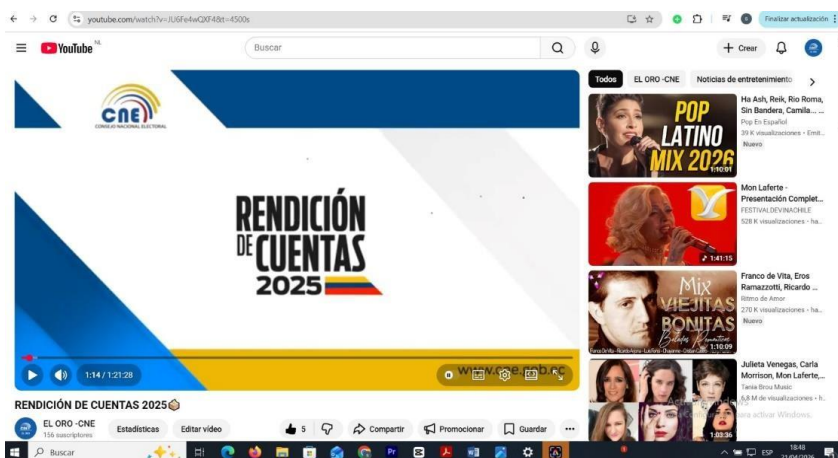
youtube.com/watch?v=JU6Fe4wQXF4&t=4500s

Finalizar actualización

YouTube NL

Buscar

+ Crear

Todos EL ORO -CNE Noticias de entretenimiento

CNE
CONSEJO NACIONAL ELECTORAL

RENDICIÓN DE CUENTAS 2025

www.cne.gob.ec

1:14 / 1:21:28

RENDICIÓN DE CUENTAS 2025

EL ORO -CNE
156 suscriptores

Estadísticas Editar video

5 Compartir Promocionar Guardar

POP LATINO MIX 2026
1:10:01
Ha Ash, Reik, Rio Roma, Sin Bandera, Camila...
Pop En Español
39 K visualizaciones · Emit...
Nuevo

1:41:15
Mon Laferte - Presentación Complet...
FESTIVALDEVINACHILE
528 K visualizaciones · ha...

Mix VIEJITAS BONITAS
1:10:09
Franco de Vita, Eros Ramazzotti, Ricardo ...
Ritmo de Amor
270 K visualizaciones · ha...
Nuevo

1:03:36
Julieta Venegas, Carla Morrison, Mon Laferte,...
Tania Brou Music
6,8 M de visualizaciones · h...

Activar Windows
Ve a Configuración para activar Windows.

Buscar

ESP 18:48